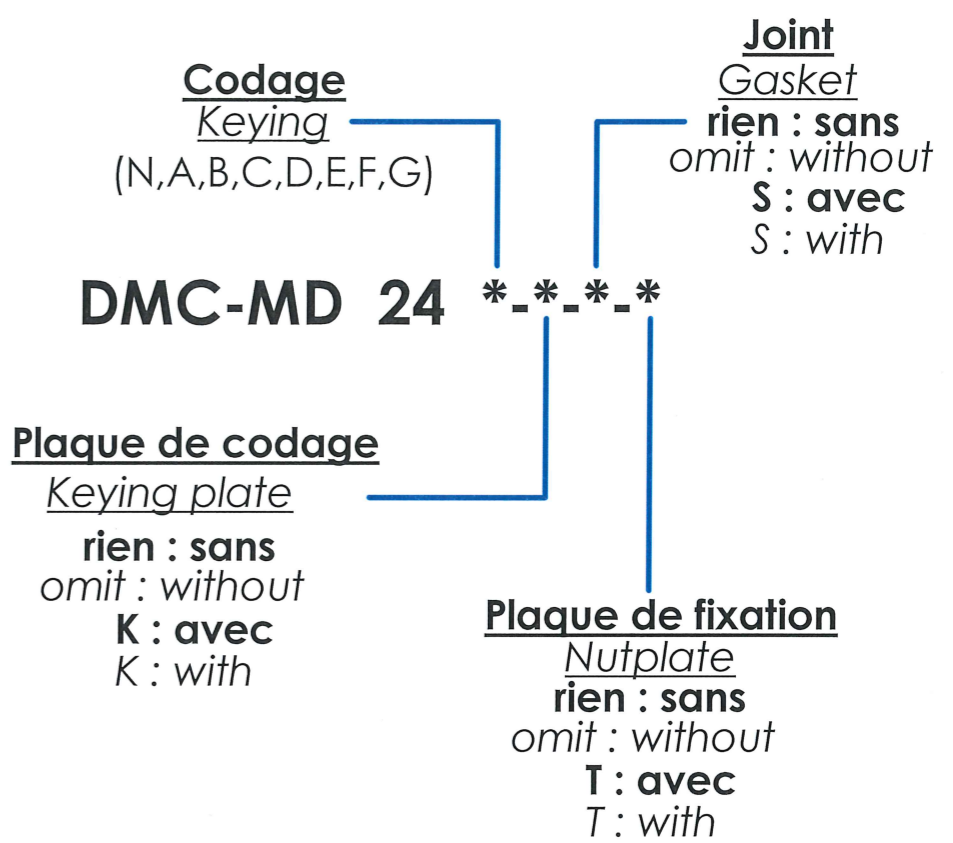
Codage
Keying
(N,A,B,C,D,E,F,G)

Joint
Gasket
rien : sans
omit : without
S : avec
S : with

DMC-MD 24 \*-\*-\*-\*

Plaque de codage
Keying plate
rien : sans
omit : without
K : avec
K : with

Plaque de fixation
Nutplate
rien : sans
omit : without
T : avec
T : with